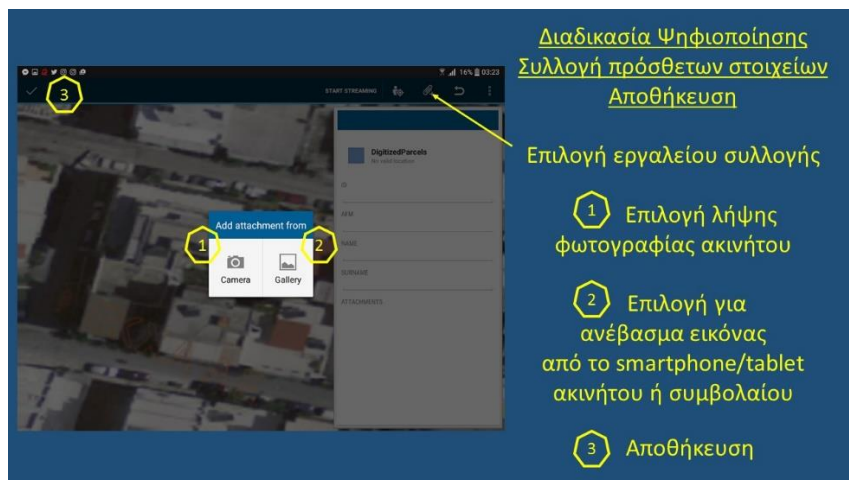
Διαδικασία Ψηφιοποίησης
Συλλογή πρόσθετων στοιχείων
Αποθήκευση

16% 03:23

3

START STREAMING

DigitizedParcels
No valid location

ID

AFM

NAME

SURNAME

ATTACHMENTS

Add attachment from

1

2

Camera

Gallery

Επιλογή εργαλείου συλλογής

1 Επιλογή λήψης φωτογραφίας ακινήτου

2 Επιλογή για ανέβασμα εικόνας από το smartphone/tablet ακινήτου ή συμβολαίου

3 Αποθήκευση